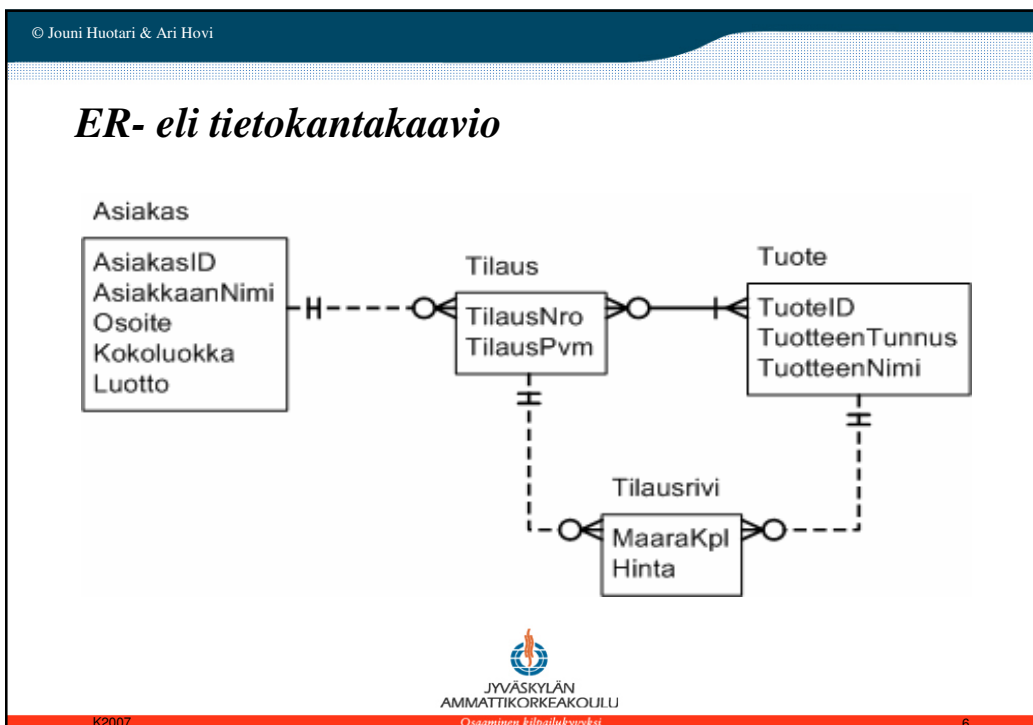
© Jouni Huotari & Ari Hovi

ER- eli tietokantakaavio

Asiakas

AsiakasID
AsiakkaanNimi
Osoite
Kokoluokka
Luotto

Tilaus

TilausNro
TilausPvm

Tuote

TuoteID
TuotteenTunnus
TuotteenNimi

Tilausrivi

MaaraKpl
Hinta

JYVÄSKYLÄN AMMATTIKORKEAKOULU

K2007

Osaaminen kilpailukyvyksi

6